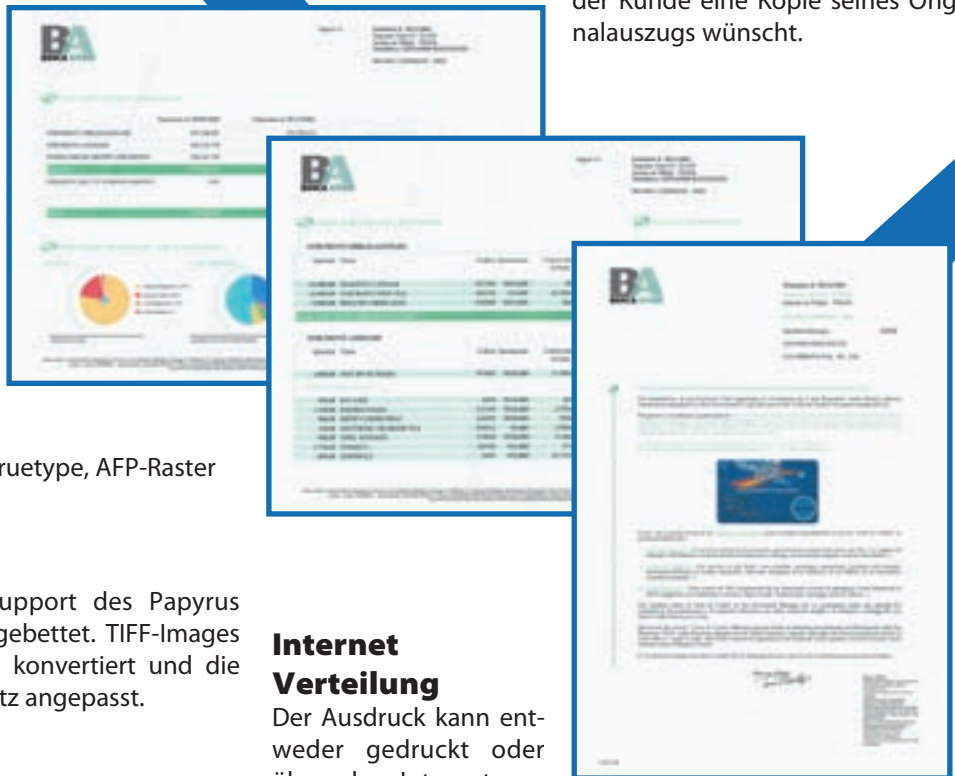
der Kunde eine Kopie seines Orig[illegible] nalauszugs wünscht.

ruetype, AFP-Raster

upport des Papyrus gebettet. TIFF-Images konvertiert und die tz angepasst.

Internet Verteilung

Der Ausdruck kann entweder gedruckt oder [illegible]